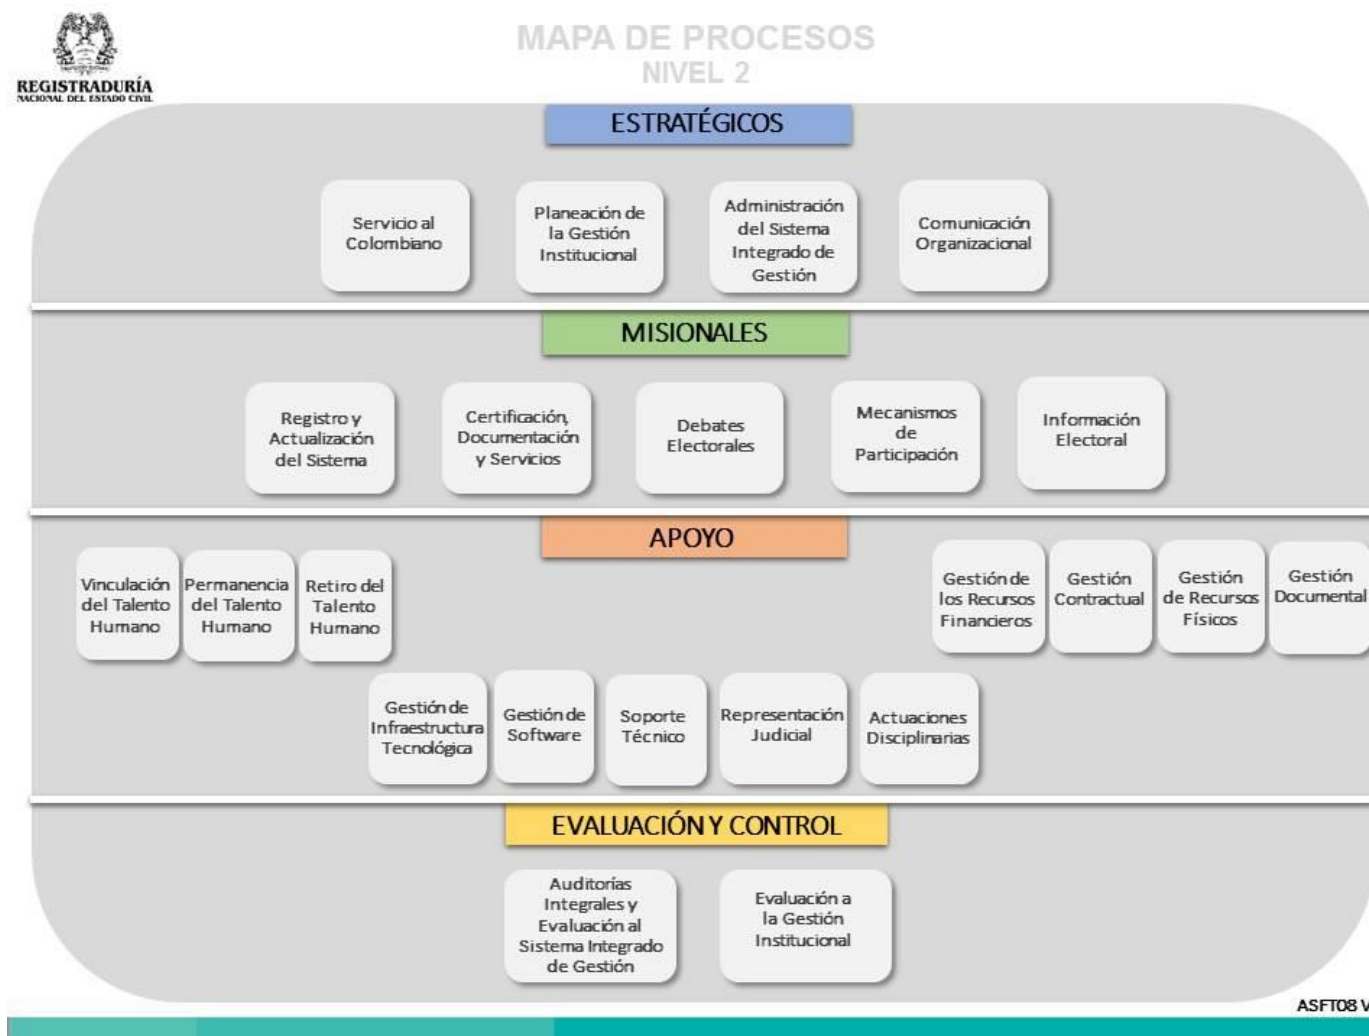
REGISTRADURÍA
NACIONAL DEL ESTADO CIVIL

MAPA DE PROCESOS
NIVEL 2

ESTRATÉGICOS

Servicio al Colombiano

Planeación de la Gestión Institucional

Administración del Sistema Integrado de Gestión

Comunicación Organizacional

MISIONALES

Registro y Actualización del Sistema

Certificación, Documentación y Servicios

Debates Electorales

Mecanismos de Participación

Información Electoral

APOYO

Vinculación del Talento Humano

Permanencia del Talento Humano

Retiro del Talento Humano

Gestión de los Recursos Financieros

Gestión Contractual

Gestión de Recursos Físicos

Gestión Documental

Gestión de Infraestructura Tecnológica

Gestión de Software

Soporte Técnico

Representación Judicial

Actuaciones Disciplinarias

EVALUACIÓN Y CONTROL

Auditorías Integrales y Evaluación al Sistema Integrado de Gestión

Evaluación a la Gestión Institucional

ASFT08 V